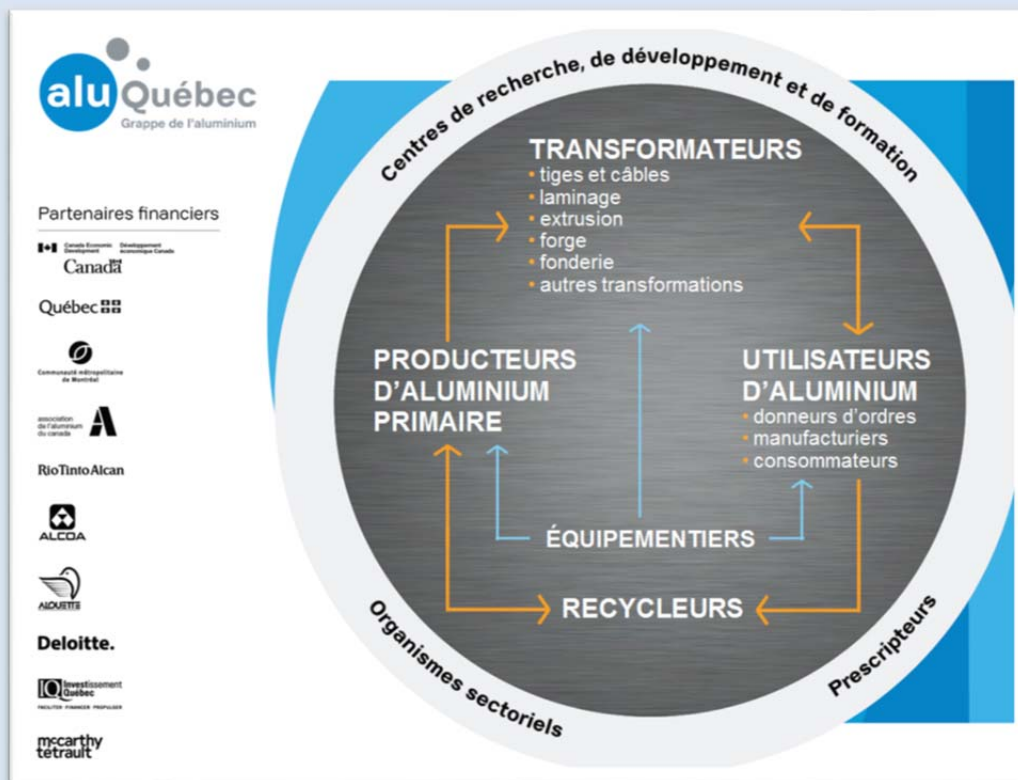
alu Québec
Grappe de l'aluminium

Partenaires financiers

Canada Economic Development Développement économique Canada
Canada

Québec

Communauté métropolitaine de Montréal

association de l'aluminium du canada

RioTintoAlcan

ALCOA

ALOUETTE

Deloitte.

Investissement Québec
FACILITER FINANCER PROPULSER

mccarthy tetrault

Centres de recherche, de développement et de formation

TRANSFORMATEURS
• tiges et câbles
• laminage
• extrusion
• forge
• fonderie
• autres transformations

PRODUCTEURS D'ALUMINIUM PRIMAIRE

UTILISATEURS D'ALUMINIUM
• donneurs d'ordres
• manufacturiers
• consommateurs

ÉQUIPEMENTIERS

RECYCLEURS

Organismes sectoriels

Prescripteurs